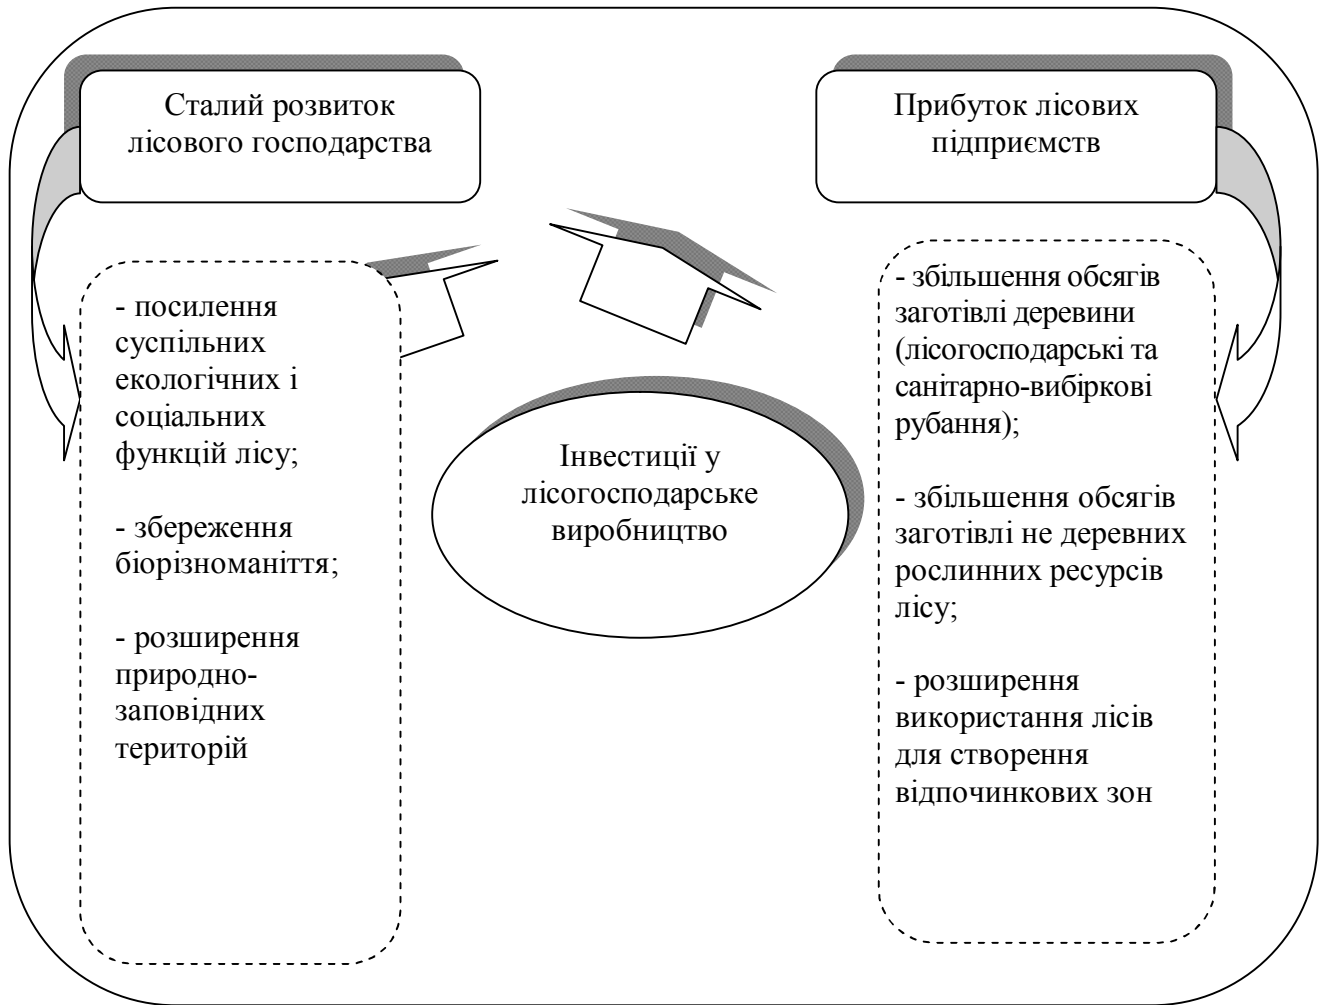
Сталий розвиток лісового господарства

Прибуток лісових підприємств

- посилення суспільних екологічних і соціальних функцій лісу;

- збереження біорізноманіття;

- розширення природно-заповідних територій

Інвестиції у лісогосподарське виробництво

- збільшення обсягів заготівлі деревини (лісогосподарські та санітарно-вибіркові рубання);

- збільшення обсягів заготівлі не деревних рослинних ресурсів лісу;

- розширення використання лісів для створення відпочинкових зон